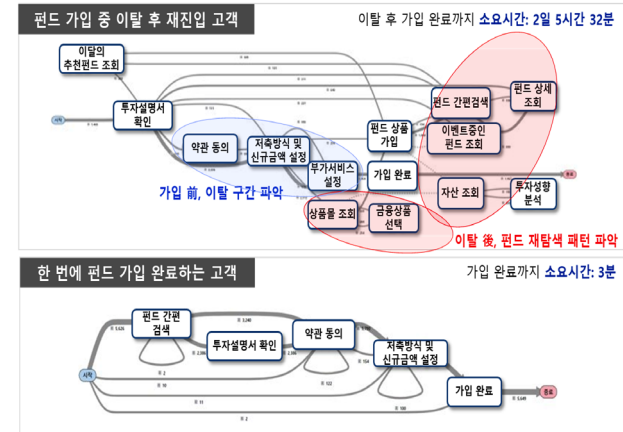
펀드 가입 중 이탈 후 재진입 고객

이탈 후 가입 완료까지 소요시간: 2일 5시간 32분

이달의 추천펀드 조회

투자설명서 확인

약관 동의

저축방식 및 신규금액 설정

부가서비스 설정

펀드 상품 가입

가입 완료

펀드 간편검색

펀드 상세 조회

이벤트중인 펀드 조회

자산 조회

투자성향 분석

상품몰 조회

금융상품 선택

가입 前, 이탈 구간 파악

이탈 後, 펀드 재탐색 패턴 파악

시작

종료

한 번에 펀드 가입 완료하는 고객

가입 완료까지 소요시간: 3분

펀드 간편 검색

투자설명서 확인

약관 동의

저축방식 및 신규금액 설정

가입 완료

시작

종료